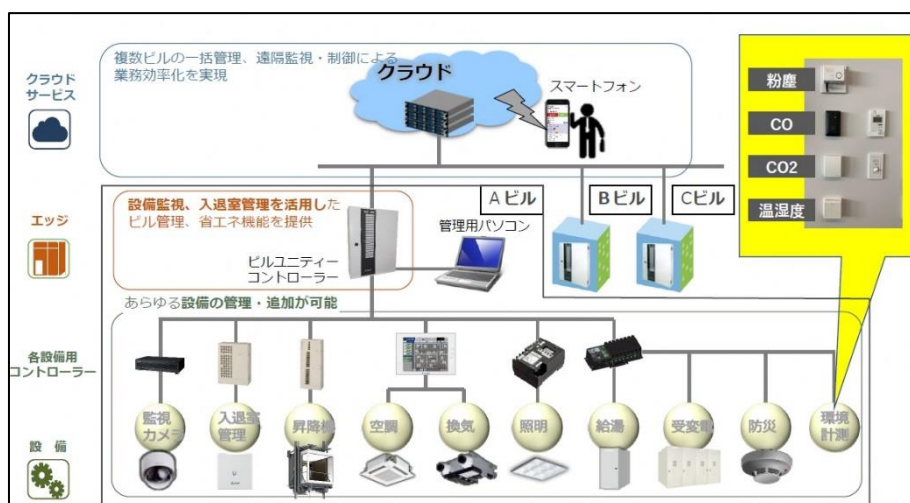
クラウドサービス

複数ビルの一括管理、遠隔監視・制御による業務効率化を実現

クラウド

スマートフォン

エッジ

設備監視、入退室管理を活用したビル管理、省エネ機能を提供

ビルユニティーコントローラー

管理用パソコン

Aビル

Bビル

Cビル

粉塵

CO

CO2

温湿度

各設備用コントローラー

あらゆる設備の管理・追加が可能

設備

監視カメラ

入退室管理

昇降機

空調

換気

照明

給湯

受変電

防災

環境計測